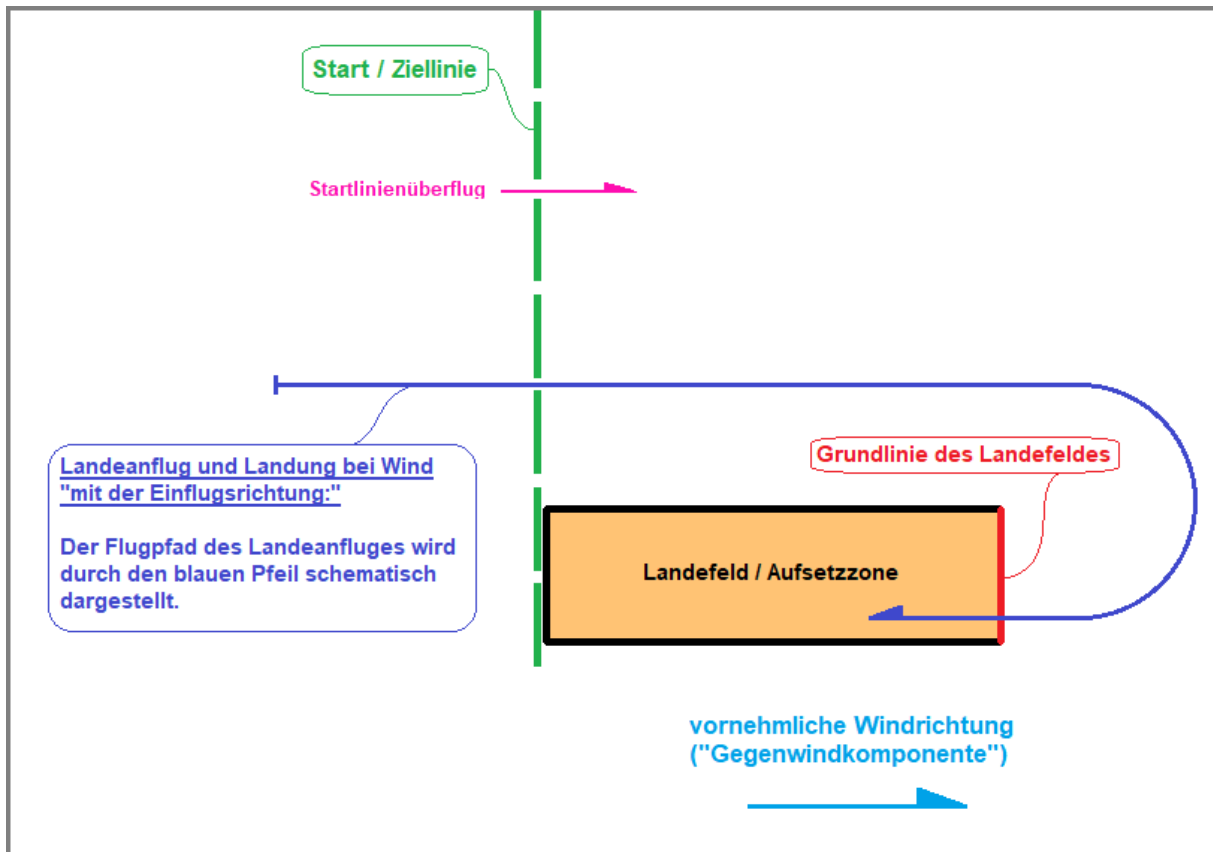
Start / Ziellinie

Startlinienüberflug

Landeanflug und Landung bei Wind "mit der Einflugsrichtung:"

Der Flugpfad des Landeanfluges wird durch den blauen Pfeil schematisch dargestellt.

Grundlinie des Landefeldes

Landefeld / Aufsetzzone

vornehmliche Windrichtung ("Gegenwindkomponente")